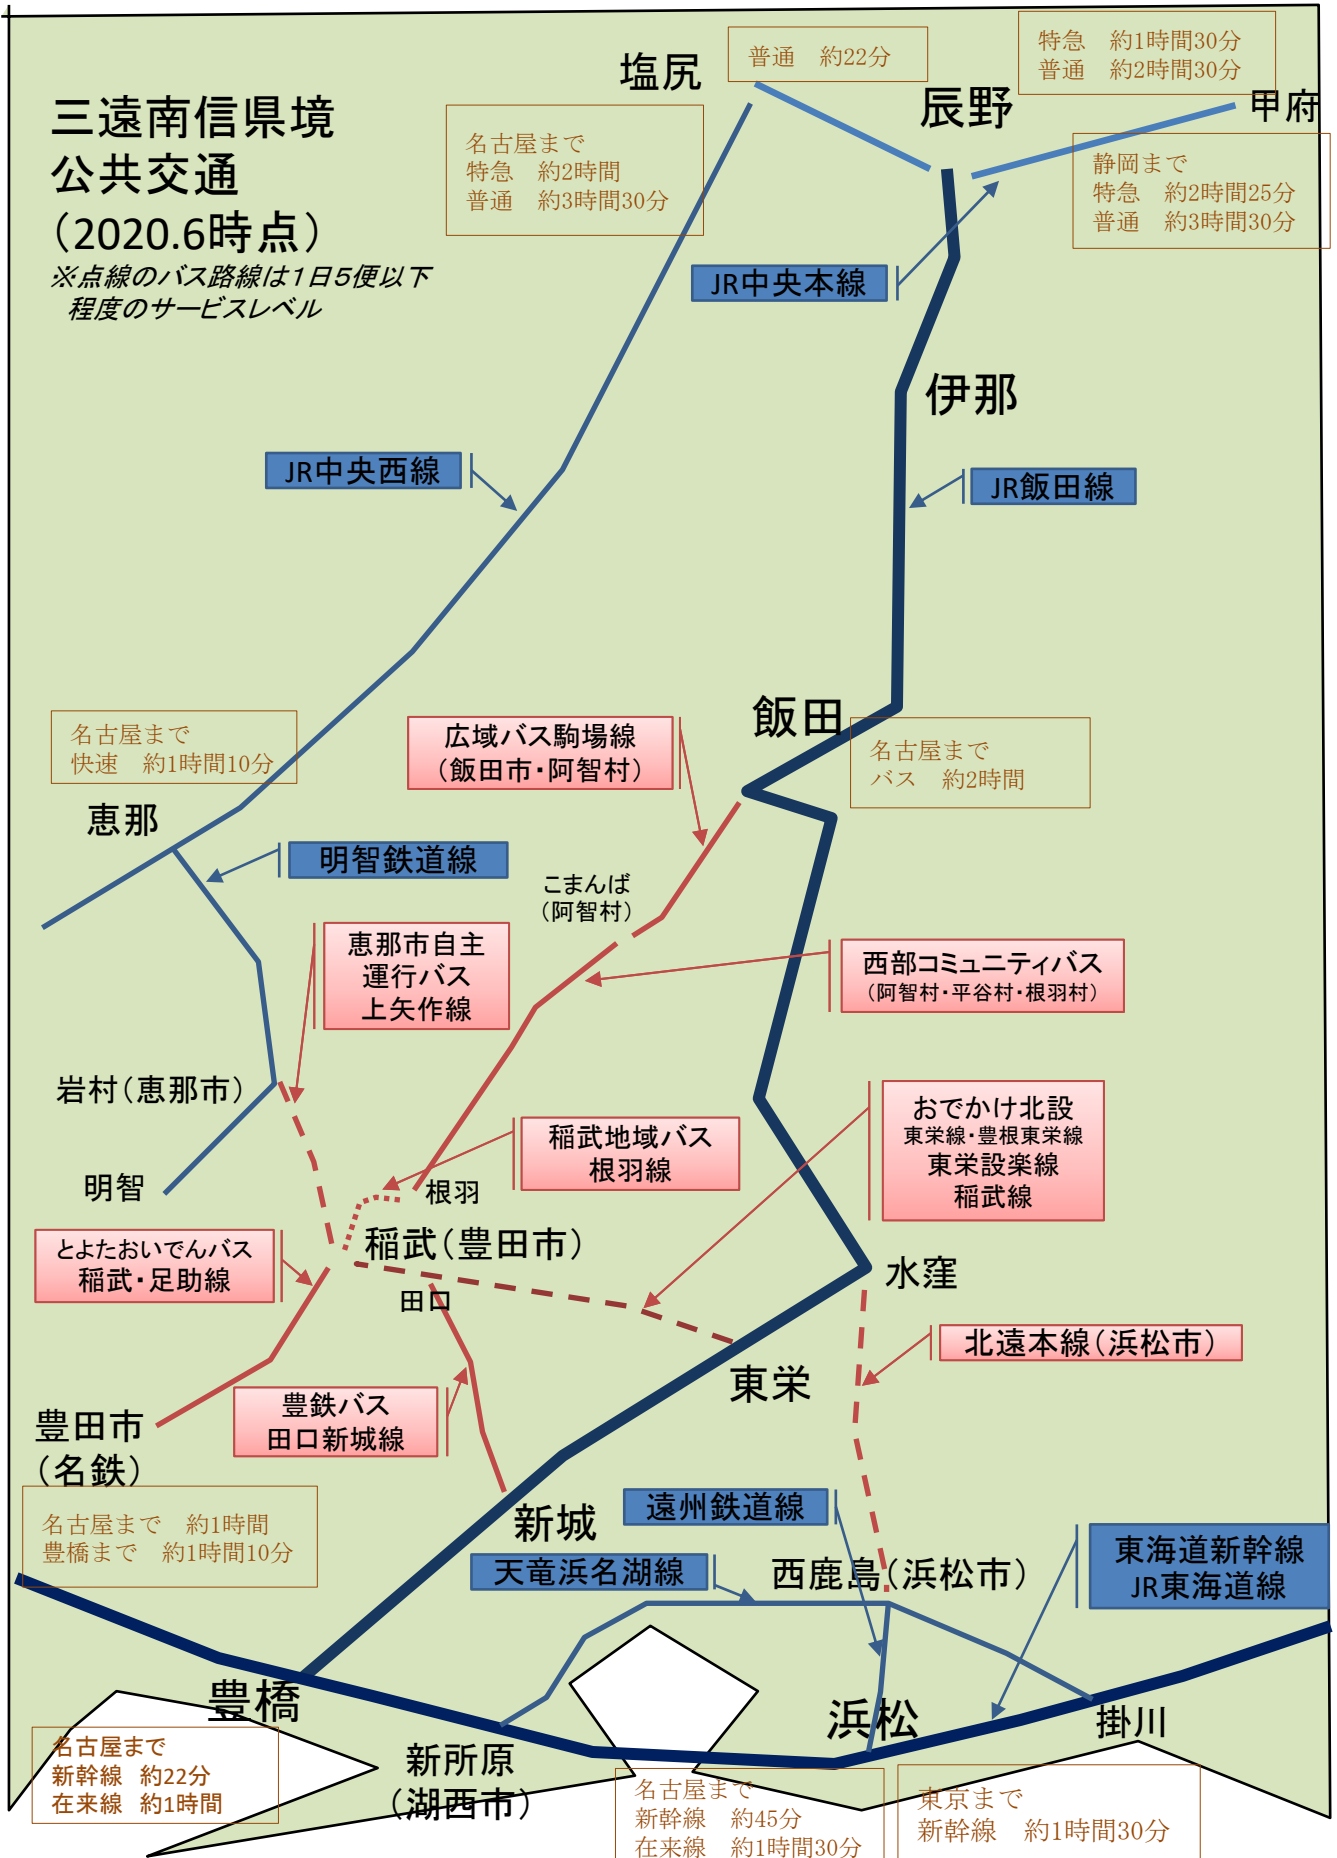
三遠南信県境
公共交通
（2020.6時点）
※点線のバス路線は1日5便以下
程度のサービスレベル

塩尻
普通　約22分
特急　約1時間30分
普通　約2時間30分
辰野
甲府
名古屋まで
特急　約2時間
普通　約3時間30分
静岡まで
特急　約2時間25分
普通　約3時間30分
JR中央本線
伊那
JR中央西線
JR飯田線
飯田
名古屋まで
快速　約1時間10分
広域バス駒場線
（飯田市・阿智村）
名古屋まで
バス　約2時間
恵那
明智鉄道線
こまんば
（阿智村）
恵那市自主
運行バス
上矢作線
西部コミュニティバス
（阿智村・平谷村・根羽村）
岩村（恵那市）
おでかけ北設
東栄線・豊根東栄線
東栄設楽線
稲武線
稲武地域バス
根羽線
明智
根羽
とよたおいでんバス
稲武・足助線
稲武（豊田市）
水窪
田口
北遠本線（浜松市）
東栄
豊鉄バス
田口新城線
豊田市
（名鉄）
新城
遠州鉄道線
名古屋まで　約1時間
豊橋まで　約1時間10分
東海道新幹線
JR東海道線
天竜浜名湖線
西鹿島（浜松市）
豊橋
浜松
掛川
名古屋まで
新幹線　約22分
在来線　約1時間
新所原
（湖西市）
名古屋まで
新幹線　約45分
在来線　約1時間30分
東京まで
新幹線　約1時間30分